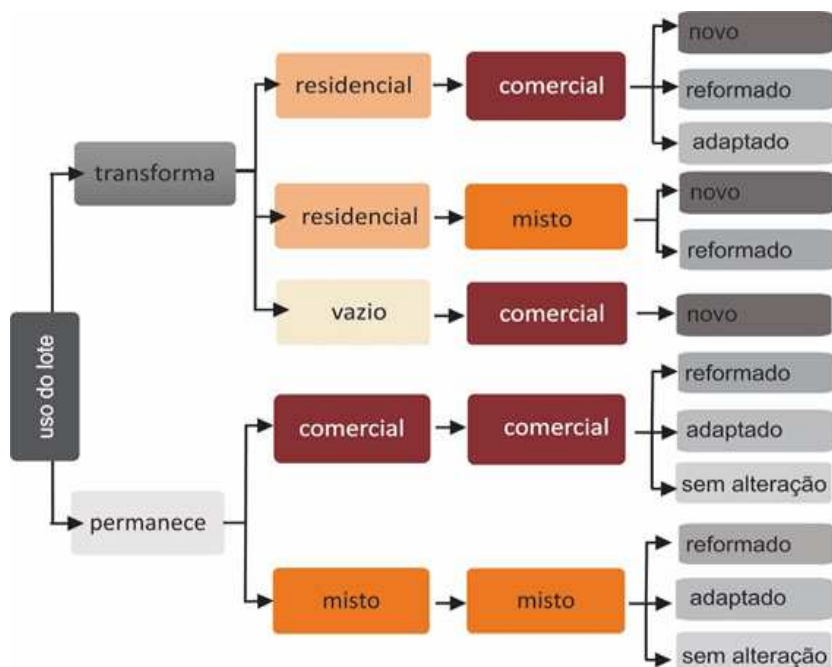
uso do lote

transforma

residencial → comercial → novo, reformado, adaptado

residencial → misto → novo, reformado

vazio → comercial → novo

permanece

comercial → comercial → reformado, adaptado, sem alteração

misto → misto → reformado, adaptado, sem alteração